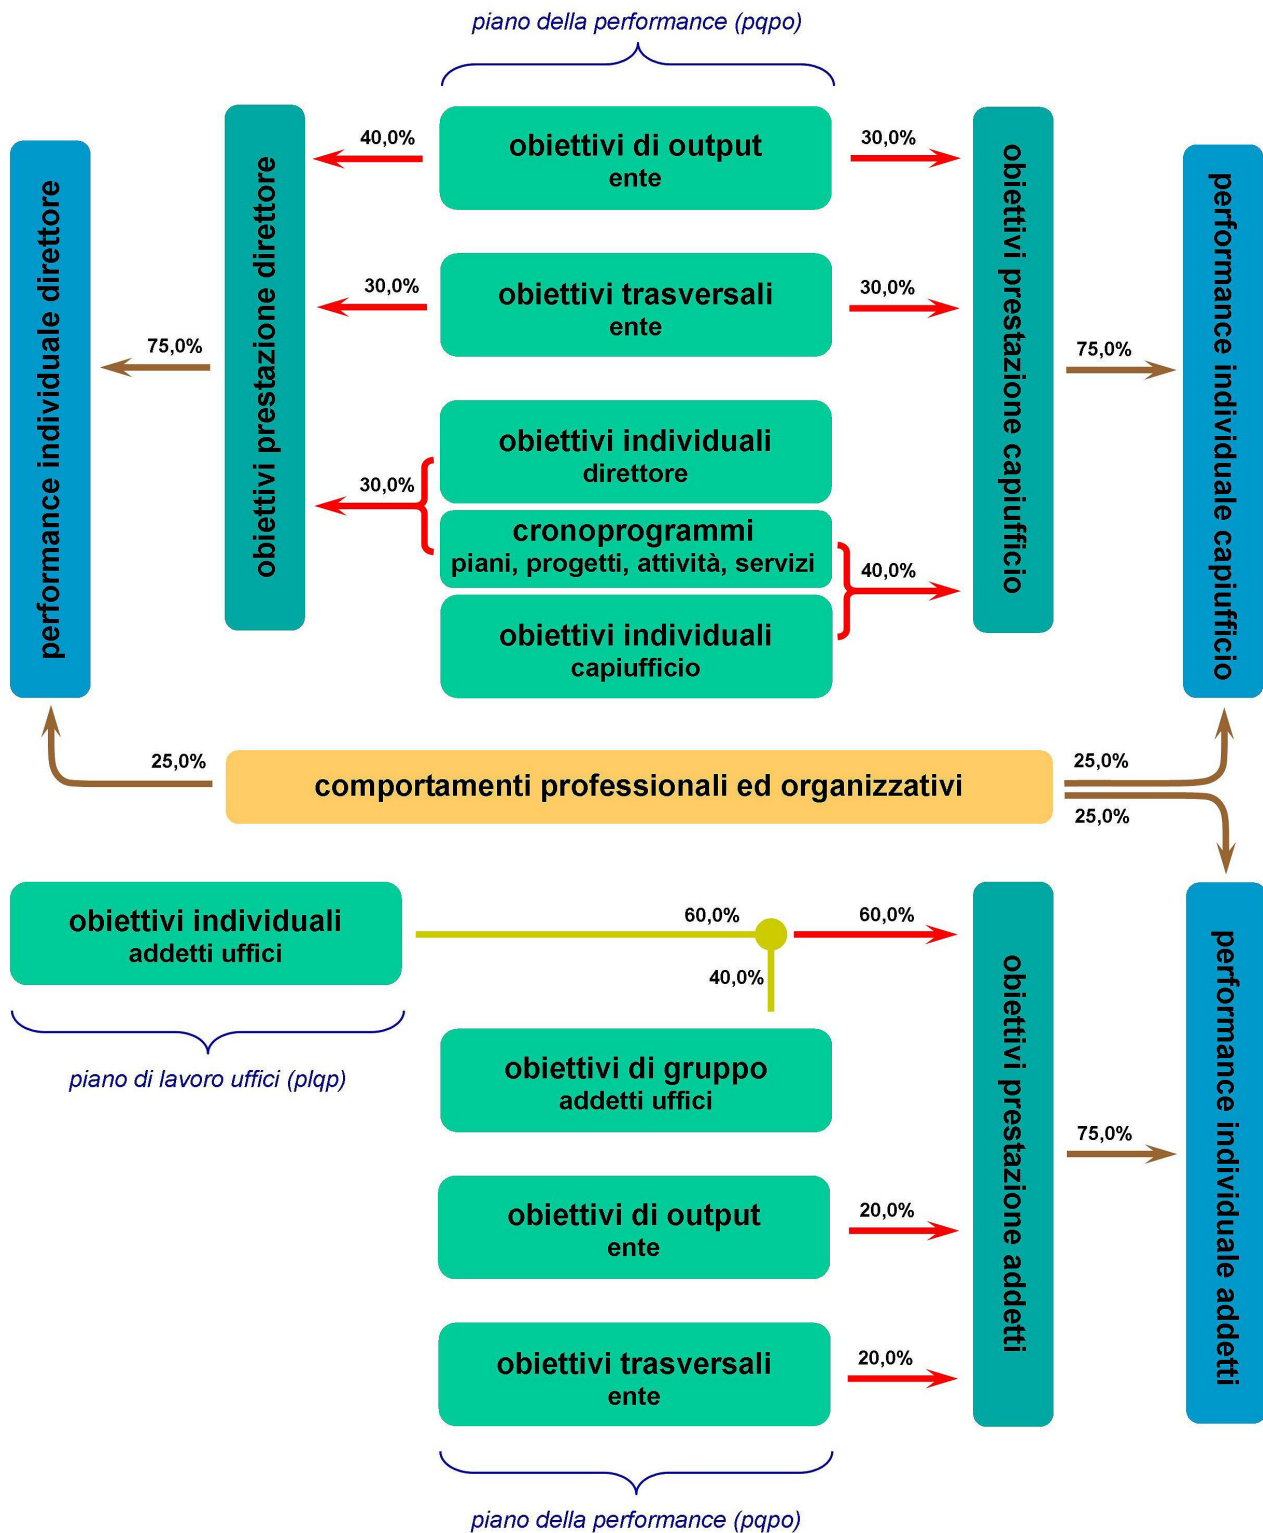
piano della performance (pqpo)

performance individuale direttore

obiettivi prestazione direttore

40,0%

obiettivi di output
ente

30,0%

obiettivi prestazione capiufficio

performance individuale capiufficio

30,0%

obiettivi trasversali
ente

30,0%

75,0%

75,0%

obiettivi individuali
direttore

30,0%

cronoprogrammi
piani, progetti, attività, servizi

40,0%

obiettivi individuali
capiufficio

25,0%

comportamenti professionali ed organizzativi

25,0%

25,0%

obiettivi individuali
addetti uffici

60,0%

60,0%

40,0%

obiettivi prestazione addetti

performance individuale addetti

piano di lavoro uffici (plqp)

obiettivi di gruppo
addetti uffici

75,0%

obiettivi di output
ente

20,0%

obiettivi trasversali
ente

20,0%

piano della performance (pqpo)